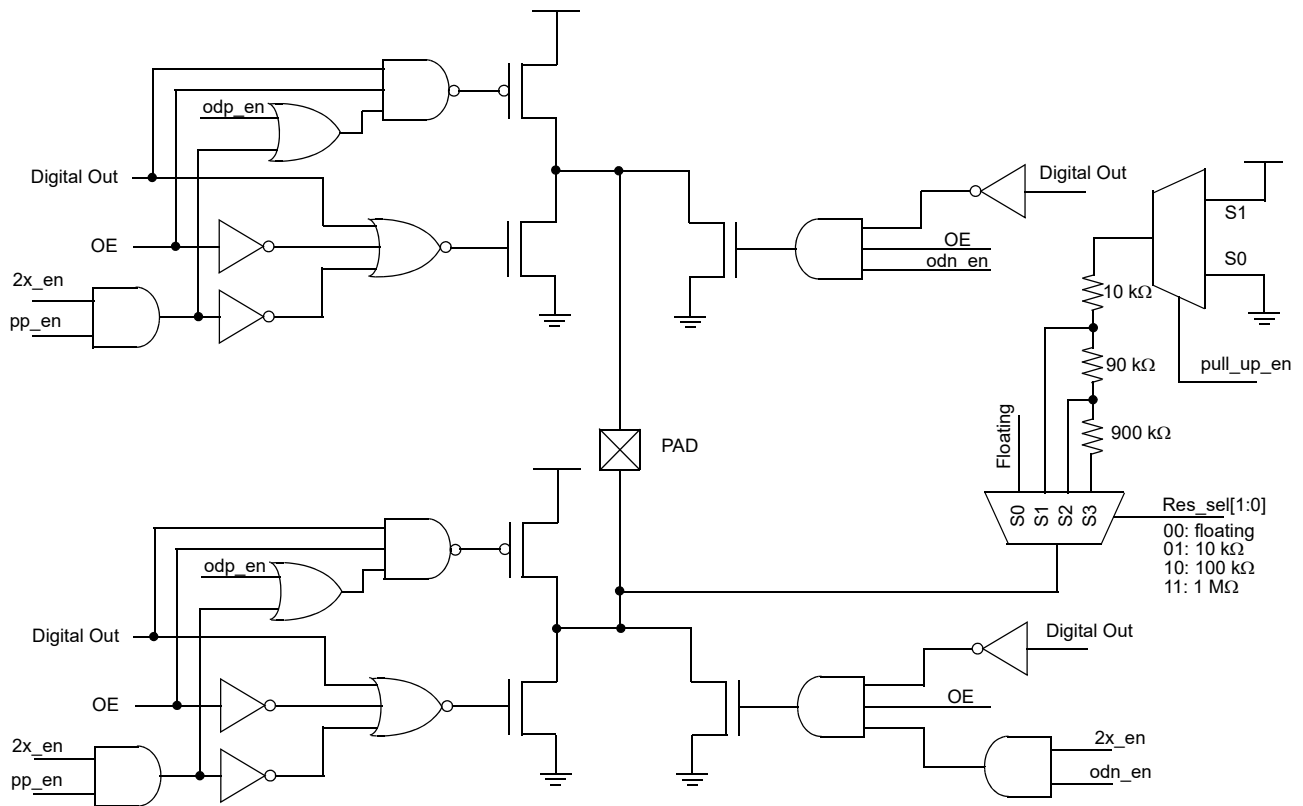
odp_en
Digital Out
OE
2x_en
pp_en
Digital Out
OE
odn_en
S1
S0
10 kΩ
90 kΩ
900 kΩ
pull_up_en
Floating
S0 S1 S2 S3
Res_sel[1:0]
00: floating
01: 10 kΩ
10: 100 kΩ
11: 1 MΩ
PAD
odp_en
Digital Out
OE
2x_en
pp_en
Digital Out
OE
2x_en
odn_en